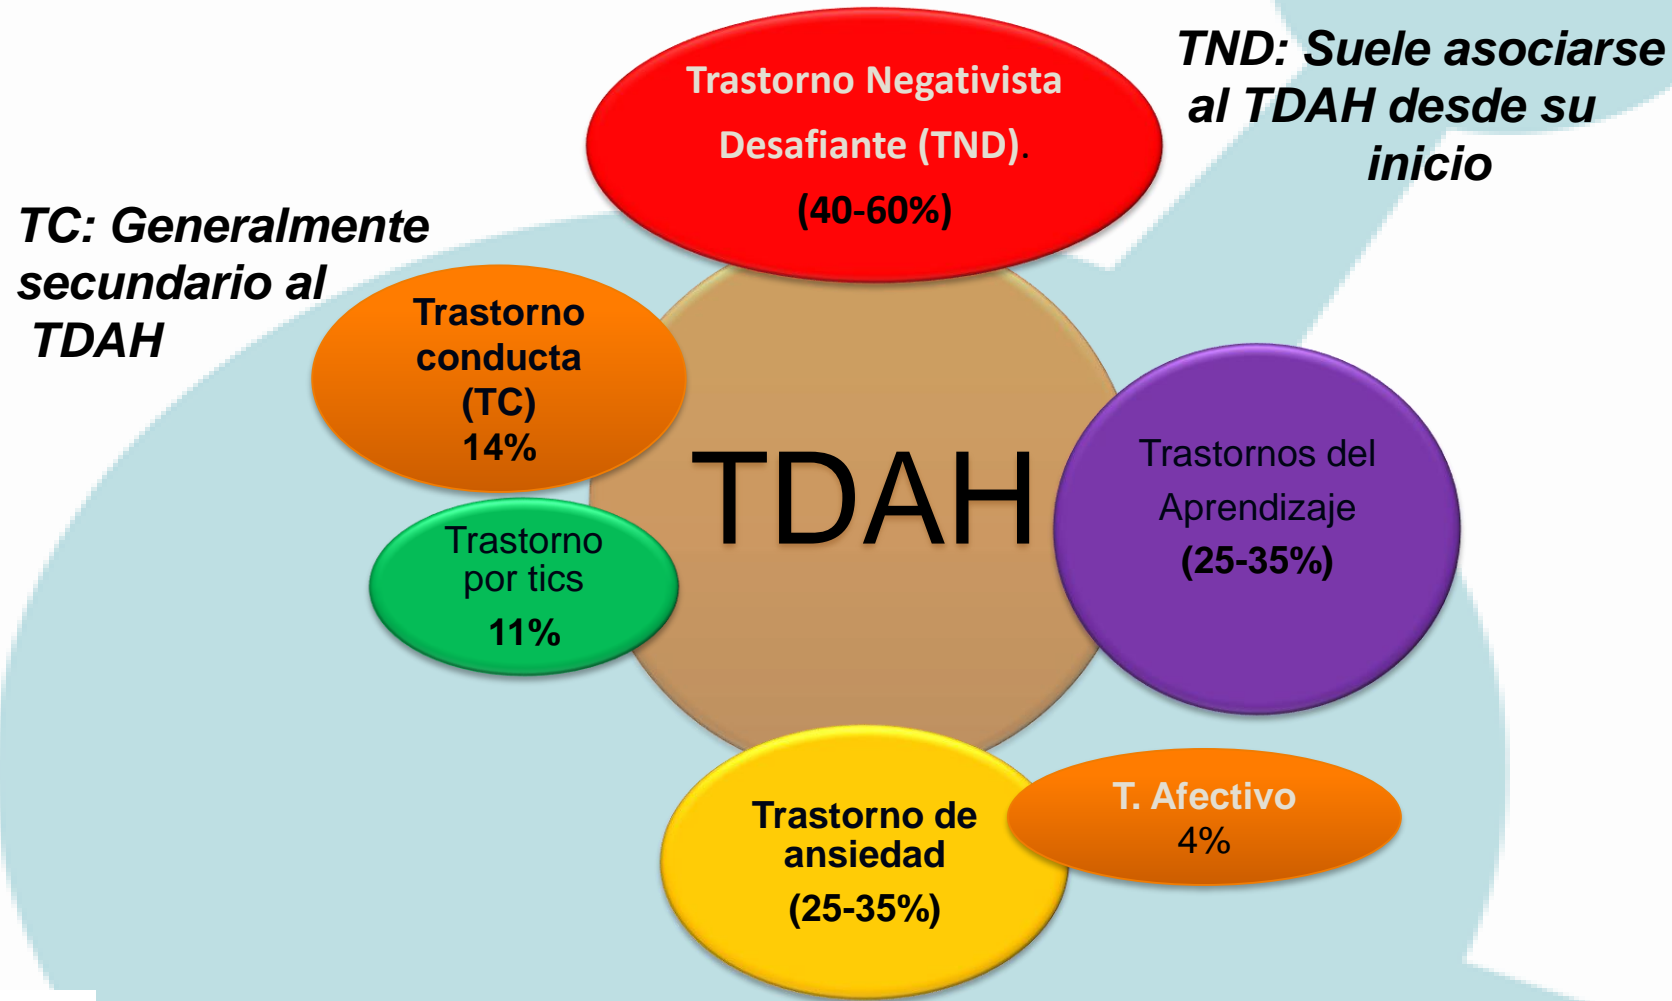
TND: Suele asociarse al TDAH desde su inicio

Trastorno Negativista Desafiante (TND).
(40-60%)

TC: Generalmente secundario al TDAH

Trastorno conducta (TC)
14%

TDAH

Trastorno por tics
11%

Trastornos del Aprendizaje
(25-35%)

Trastorno de ansiedad
(25-35%)

T. Afectivo
4%